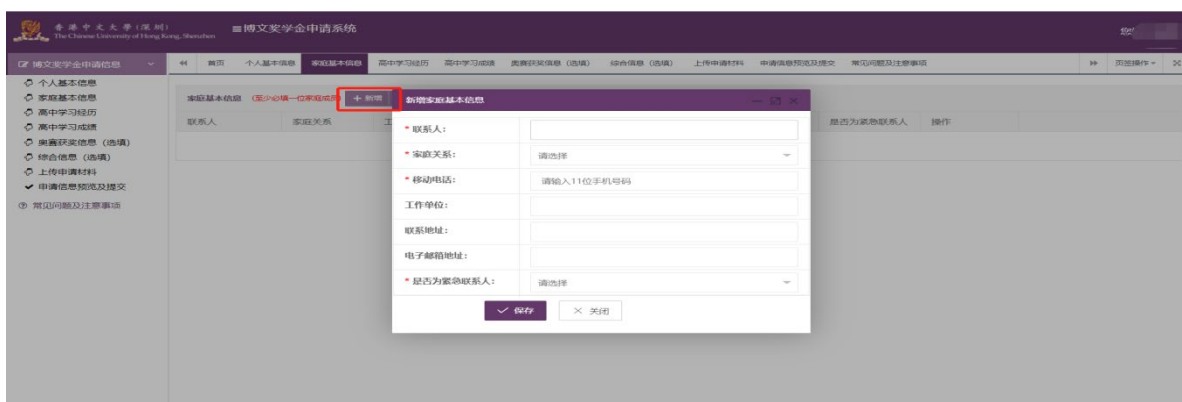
香港中文大學(深圳) The Chinese University of Hong Kong, Shenzhen ≡博文奖学金申请系统

您

博文奖学金申请信息

首页 个人基本信息 家庭基本信息 高中学习经历 高中学习成绩 奥赛获奖信息（选填） 综合信息（选填） 上传申请材料 申请信息预览及提交 常见问题及注意事项 页签操作

个人基本信息
家庭基本信息
高中学习经历
高中学习成绩
奥赛获奖信息（选填）
综合信息（选填）
上传申请材料
申请信息预览及提交
常见问题及注意事项

家庭基本信息 (至少必填一位家庭成员) + 新增

联系人 家庭关系 工 是否为紧急联系人 操作

新增家庭基本信息

* 联系人：
* 家庭关系： 请选择
* 移动电话： 请输入11位手机号码
工作单位：
联系地址：
电子邮箱地址：
* 是否为紧急联系人： 请选择

保存 关闭